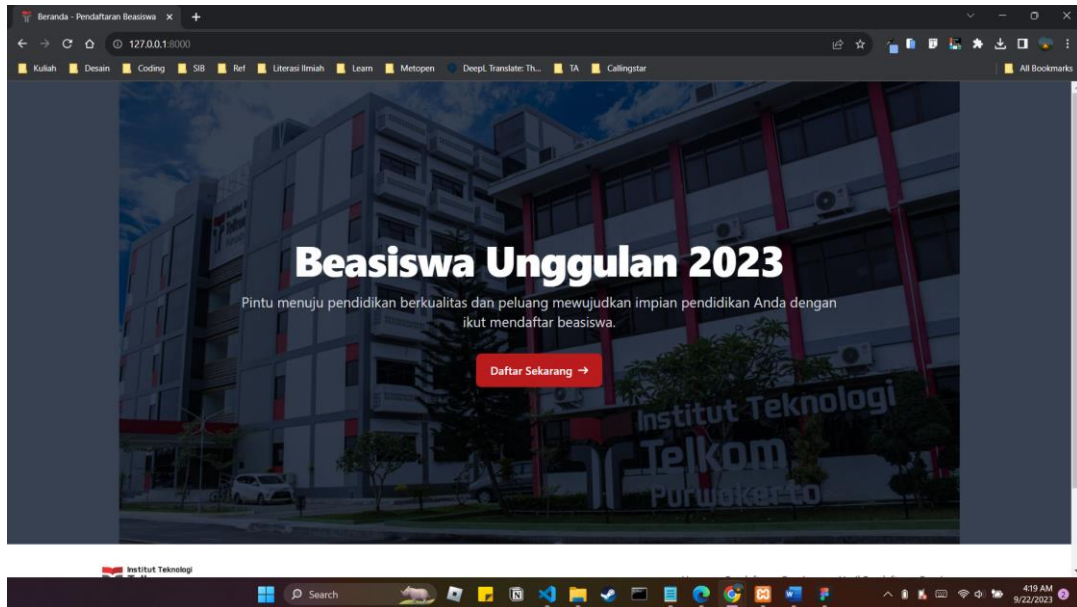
Beranda - Pendaftaran Beasiswa ×

127.0.0.1:8000

Kuliah Desain Coding SIB Ref Literasi Ilmiah Learn Metopen DeepL Translate: Th... TA Callingstar All Bookmarks

Beasiswa Unggulan 2023

Pintu menuju pendidikan berkualitas dan peluang mewujudkan impian pendidikan Anda dengan ikut mendaftar beasiswa.

Daftar Sekarang →

Institut Teknologi Telkom Purwokerto

Institut Teknologi

Search

4:19 AM
9/22/2023